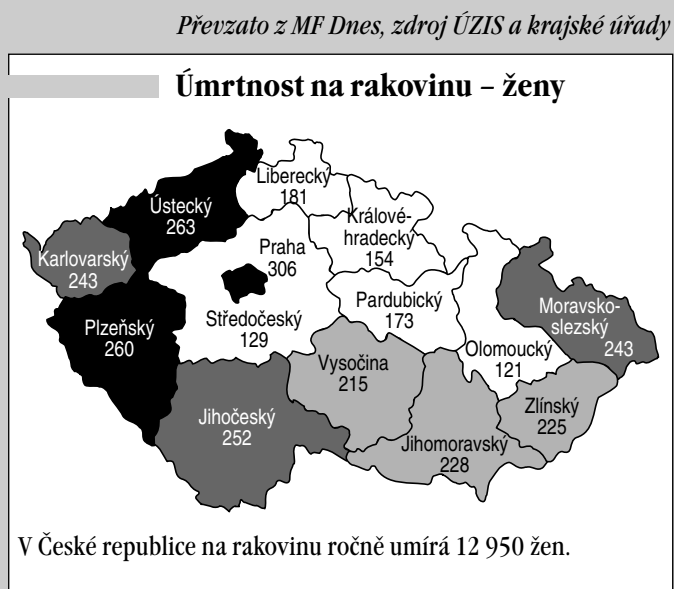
Převzato z MF Dnes, zdroj ÚZIS a krajské úřady

Úmrtnost na rakovinu – ženy

Liberecký 181

Ústecký 263

Královéhradecký 154

Karlovarský 243

Praha 306

Pardubický 173

Moravskoslezský 243

Plzeňský 260

Středočeský 129

Vysočina 215

Olomoucký 121

Zlínský 225

Jihočeský 252

Jihomoravský 228

V České republice na rakovinu ročně umírá 12 950 žen.